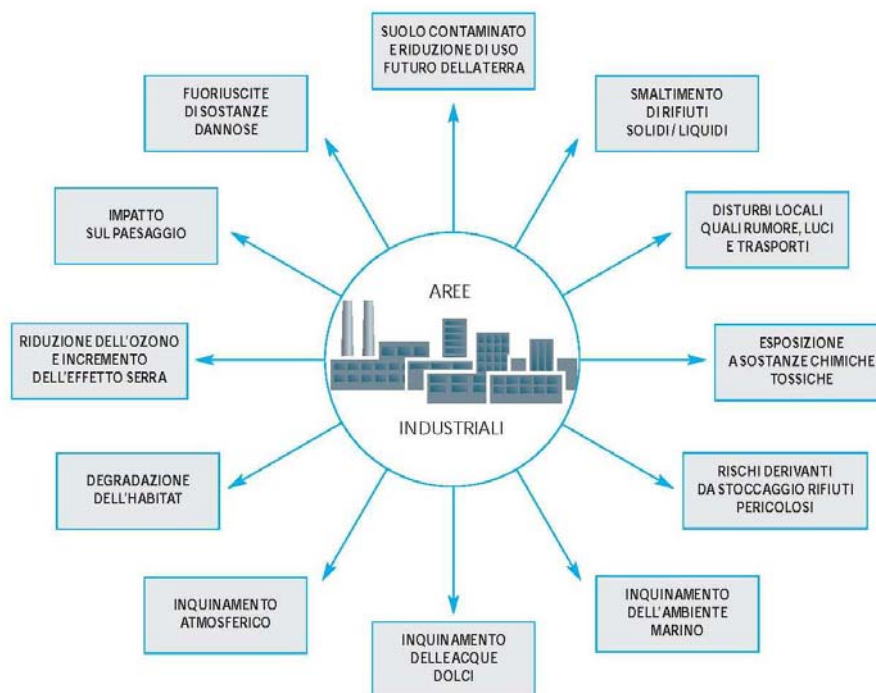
SUOLO CONTAMINATO E RIDUZIONE DI USO FUTURO DELLA TERRA

FUORIUSCITE DI SOSTANZE DANNOSE

SMALTIMENTO DI RIFIUTI SOLIDI / LIQUIDI

IMPATTO SUL PAESAGGIO

DISTURBI LOCALI QUALI RUMORE, LUCI E TRASPORTI

AREE

INDUSTRIALI

RIDUZIONE DELL'OZONO E INCREMENTO DELL'EFFETTO SERRA

ESPOSIZIONE A SOSTANZE CHIMICHE TOSSICHE

DEGRADAZIONE DELL'HABITAT

RISCHI DERIVANTI DA STOCCAGGIO RIFIUTI PERICOLOSI

INQUINAMENTO ATMOSFERICO

INQUINAMENTO DELL'AMBIENTE MARINO

INQUINAMENTO DELLE ACQUE DOLCI